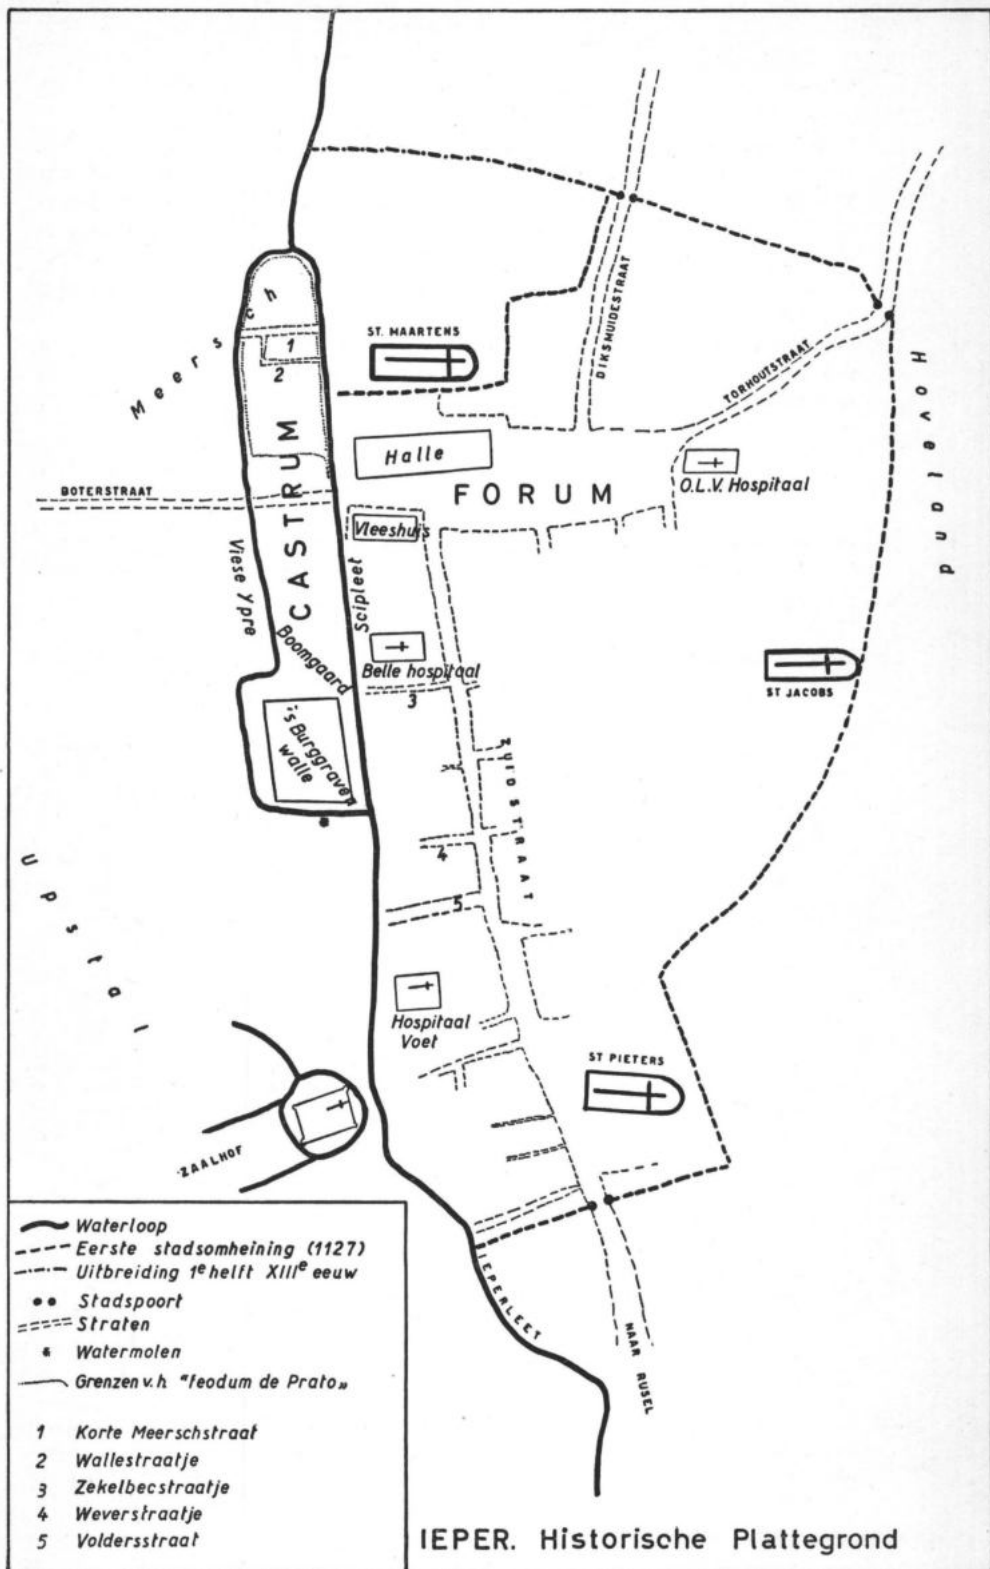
Meersch

1

2

ST. MAARTENS

DIKSMUIDESTRAAT

TORHOUTSTRAAT

Hoveland

Halle

CASTRUM

BOTERSTRAAT

FORUM

O.L.V. Hospitaal

Vleeshuis

Viese Ypre

Scipleet

Boomgaard

Belle hospitaal

ST JACOBS

3

's Burggraven walle

ZUIDSTRAAT

Upstal

4

5

Hospitaal Voet

ST PIETERS

ZAALHOF

IEPERLEET

NAAR RIJSEL

Waterloop
Eerste stadsomheining (1127)
Uitbreiding 1$^e$ helft XIII$^e$ eeuw
Stadspoort
Straten
Watermolen
Grenzen v.h. "feodum de Prato»

1 Korte Meerschstraat
2 Wallestraatje
3 Zekelbecstraatje
4 Weverstraatje
5 Voldersstraat

IEPER. Historische Plattegrond